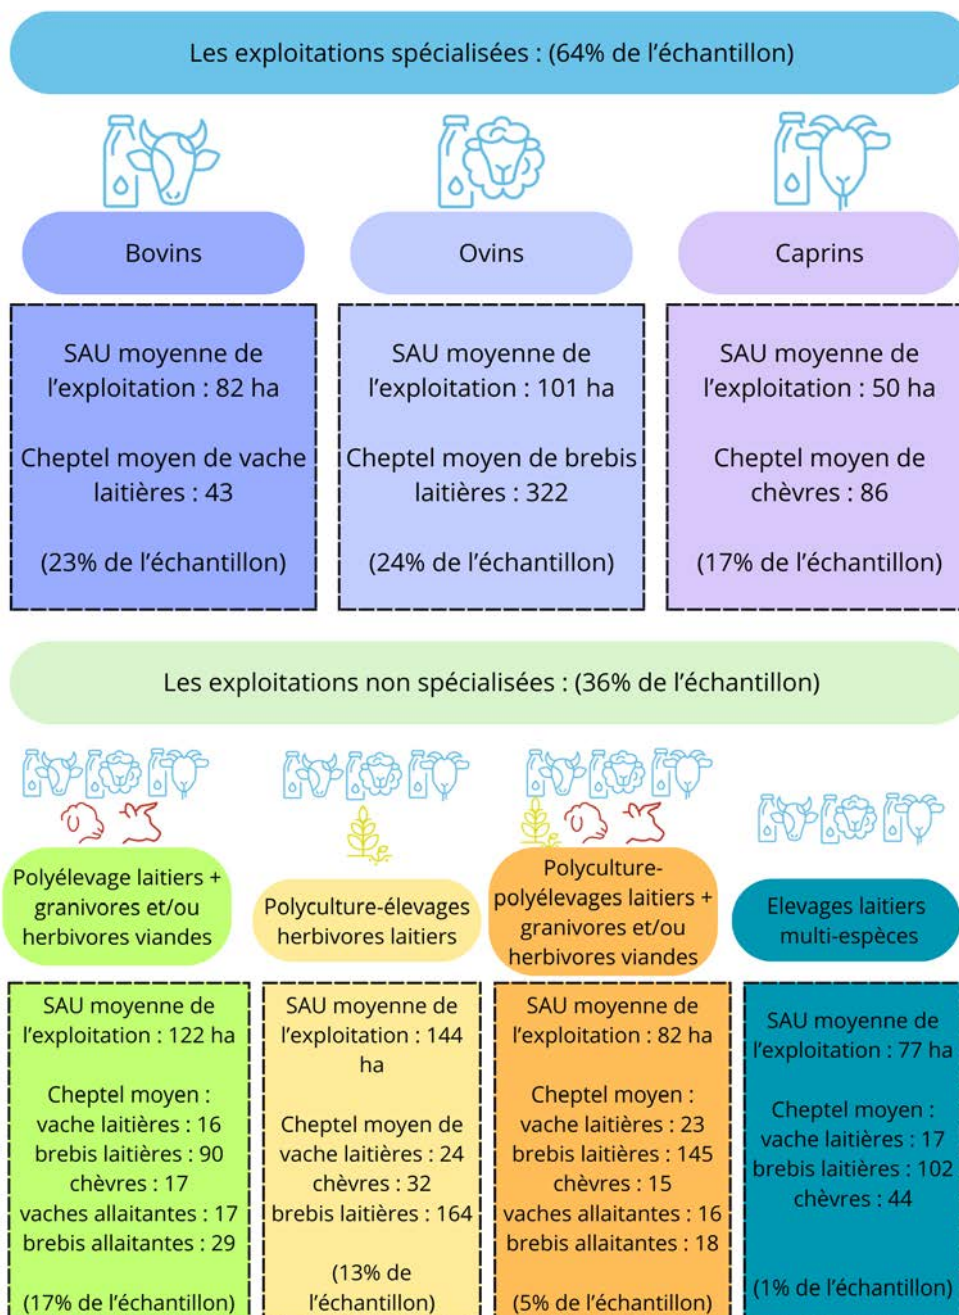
Les exploitations spécialisées : (64% de l'échantillon)

Bovins

Ovins

Caprins

SAU moyenne de l'exploitation : 82 ha

Cheptel moyen de vache laitières : 43

(23% de l'échantillon)

SAU moyenne de l'exploitation : 101 ha

Cheptel moyen de brebis laitières : 322

(24% de l'échantillon)

SAU moyenne de l'exploitation : 50 ha

Cheptel moyen de chèvres : 86

(17% de l'échantillon)

Les exploitations non spécialisées : (36% de l'échantillon)

Polyélevage laitiers + granivores et/ou herbivores viandes

Polyculture-élevages herbivores laitiers

Polyculture-polyélevages laitiers + granivores et/ou herbivores viandes

Elevages laitiers multi-espèces

SAU moyenne de l'exploitation : 122 ha

Cheptel moyen :
vache laitières : 16
brebis laitières : 90
chèvres : 17
vaches allaitantes : 17
brebis allaitantes : 29

(17% de l'échantillon)

SAU moyenne de l'exploitation : 144 ha

Cheptel moyen de vache laitières : 24
chèvres : 32
brebis laitières : 164

(13% de l'échantillon)

SAU moyenne de l'exploitation : 82 ha

Cheptel moyen :
vache laitières : 23
brebis laitières : 145
chèvres : 15
vaches allaitantes : 16
brebis allaitantes : 18

(5% de l'échantillon)

SAU moyenne de l'exploitation : 77 ha

Cheptel moyen :
vache laitières : 17
brebis laitières : 102
chèvres : 44

(1% de l'échantillon)